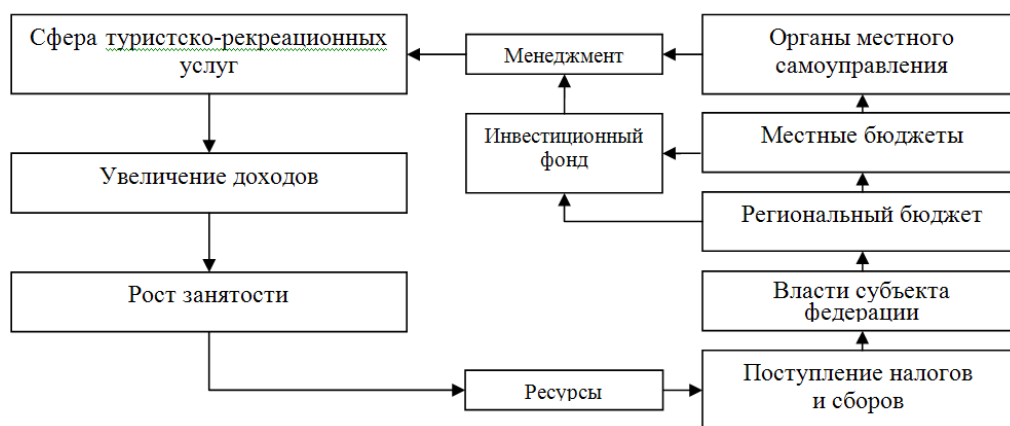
Сфера туристско-рекреационных услуг

Увеличение доходов

Рост занятости

Менеджмент

Инвестиционный фонд

Ресурсы

Органы местного самоуправления

Местные бюджеты

Региональный бюджет

Власти субъекта федерации

Поступление налогов и сборов